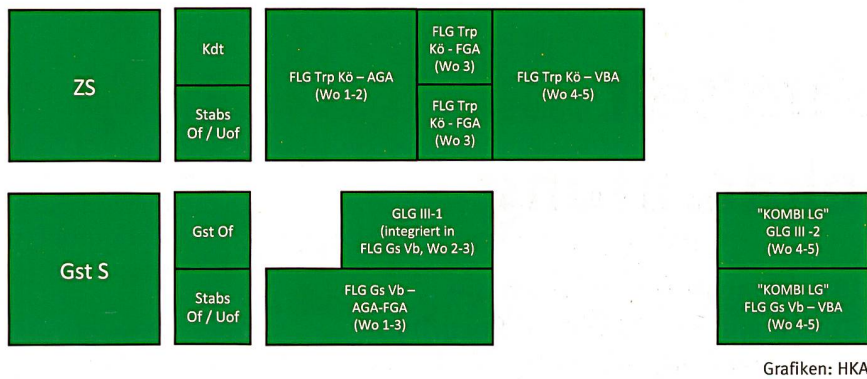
ZS

Kdt

Stabs Of / Uof

FLG Trp Kö – AGA (Wo 1-2)

FLG Trp Kö - FGA (Wo 3)

FLG Trp Kö - FGA (Wo 3)

FLG Trp Kö – VBA (Wo 4-5)

Gst S

Gst Of

Stabs Of / Uof

GLG III-1 (integriert in FLG Gs Vb, Wo 2-3)

FLG Gs Vb – AGA-FGA (Wo 1-3)

"KOMBI LG" GLG III -2 (Wo 4-5)

"KOMBI LG" FLG Gs Vb – VBA (Wo 4-5)

Grafiken: HKA